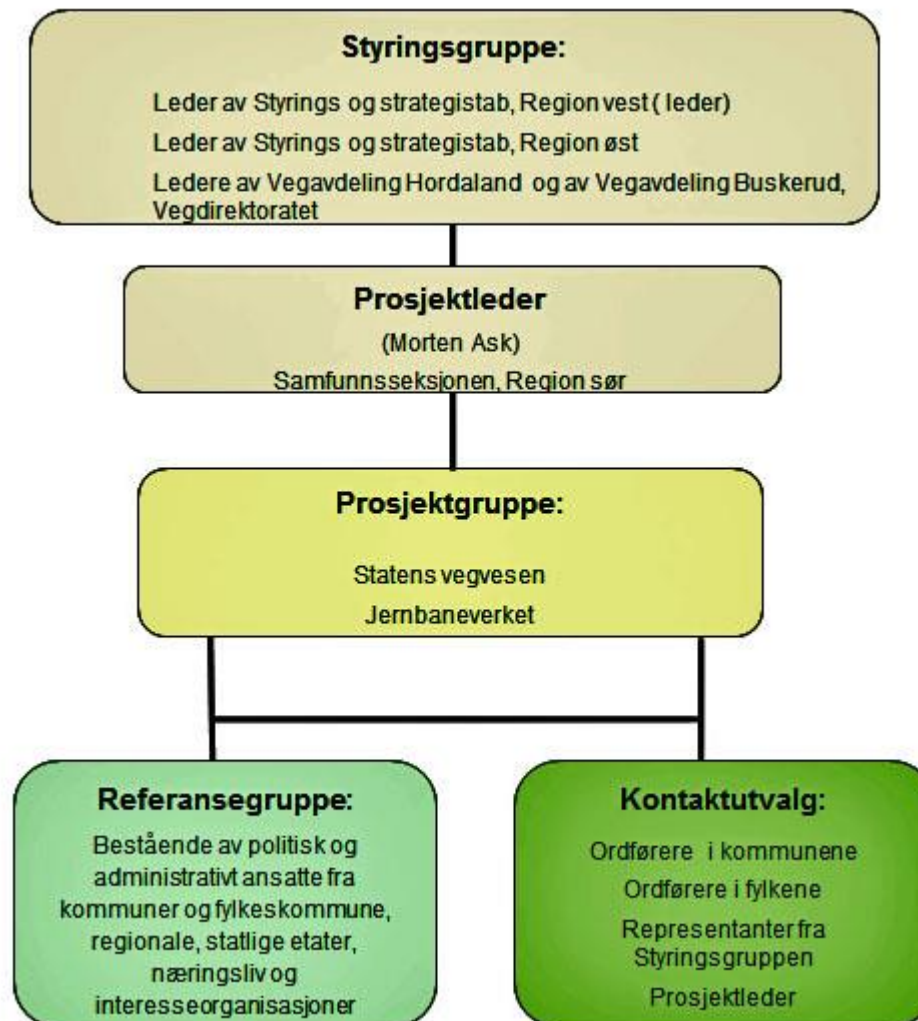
Styringsgruppe:

Leder av Styrings og strategistab, Region vest ( leder)

Leder av Styrings og strategistab, Region øst

Ledere av Vegavdeling Hordaland og av Vegavdeling Buskerud, Vegdirektoratet

Prosjektleder

(Morten Ask)

Samfunnsseksjonen, Region sør

Prosjektgruppe:

Statens vegvesen

Jernbaneverket

Referansegruppe:

Bestående av politisk og administrativt ansatte fra kommuner og fylkeskommune, regionale, statlige etater, næringsliv og interesseorganisasjoner

Kontaktutvalg:

Ordførere i kommunene

Ordførere i fylkene

Representanter fra Styringsgruppen

Prosjektleder